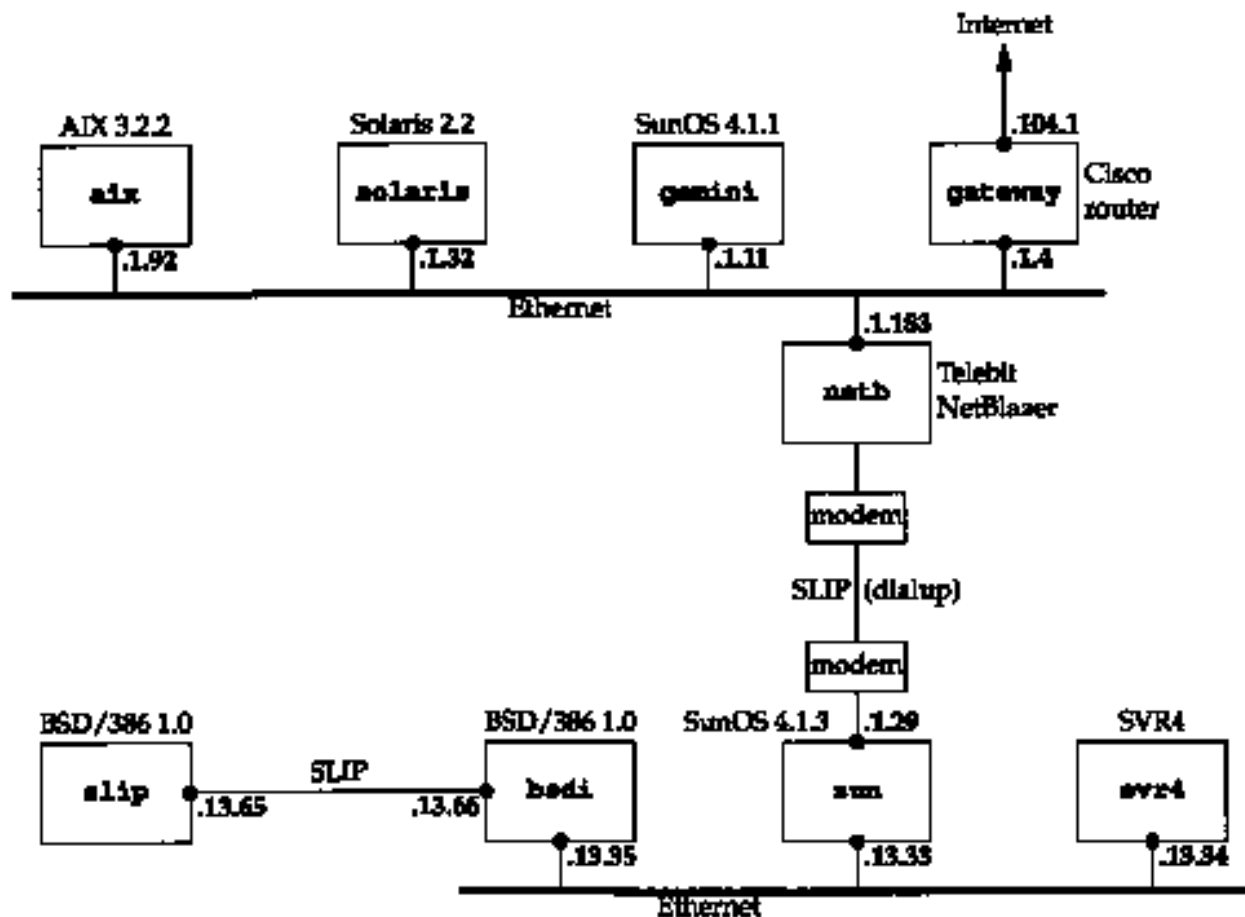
Internet

AIX 3.2.2
aix
.1.92

Solaris 2.2
solaris
.1.32

SunOS 4.1.1
gemini
.1.11

.104.1
gateway
Cisco router
.1.4

Ethernet

.1.183
netb
Telebit NetBlazer

modem
SLIP (dialup)
modem

BSD/386 1.0
slip
.13.65

SLIP

BSD/386 1.0
bsdi
.13.66
.13.35

SunOS 4.1.3
.1.29
sun
.13.33

SVR4
svr4
.13.34

Ethernet